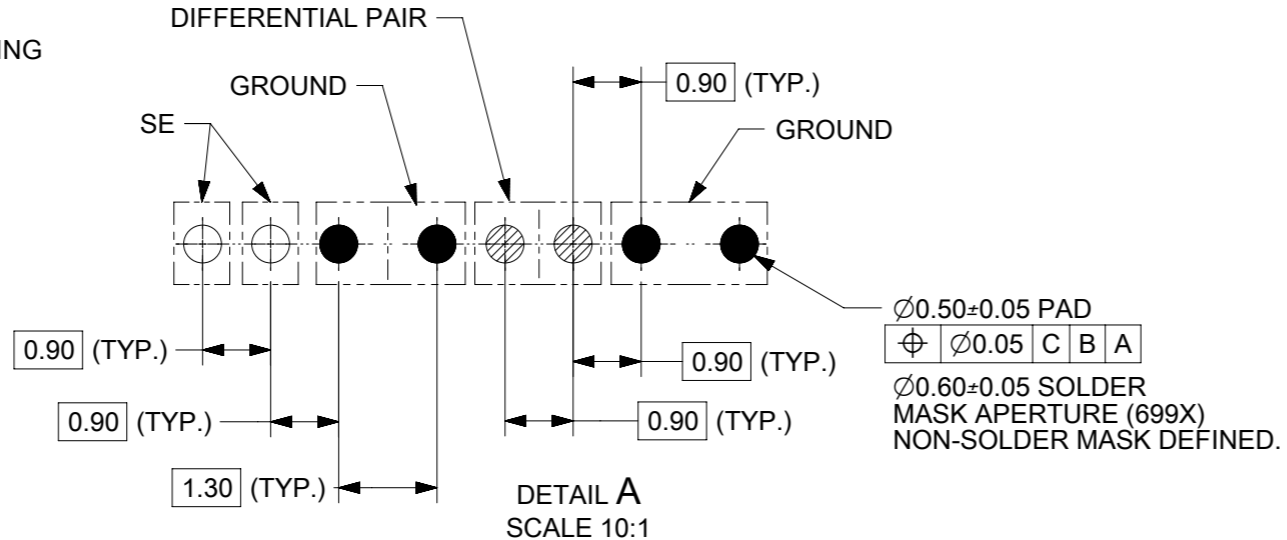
ING

DIFFERENTIAL PAIR

GROUND

0.90 (TYP.)

SE

GROUND

$\varnothing$0.50±0.05 PAD

| $\oplus$ | $\varnothing$0.05 | C | B | A |
|---|---|---|---|---|

0.90 (TYP.)

0.90 (TYP.)

$\varnothing$0.60±0.05 SOLDER MASK APERTURE (699X) NON-SOLDER MASK DEFINED.

0.90 (TYP.)

0.90 (TYP.)

1.30 (TYP.)

DETAIL A
SCALE 10:1